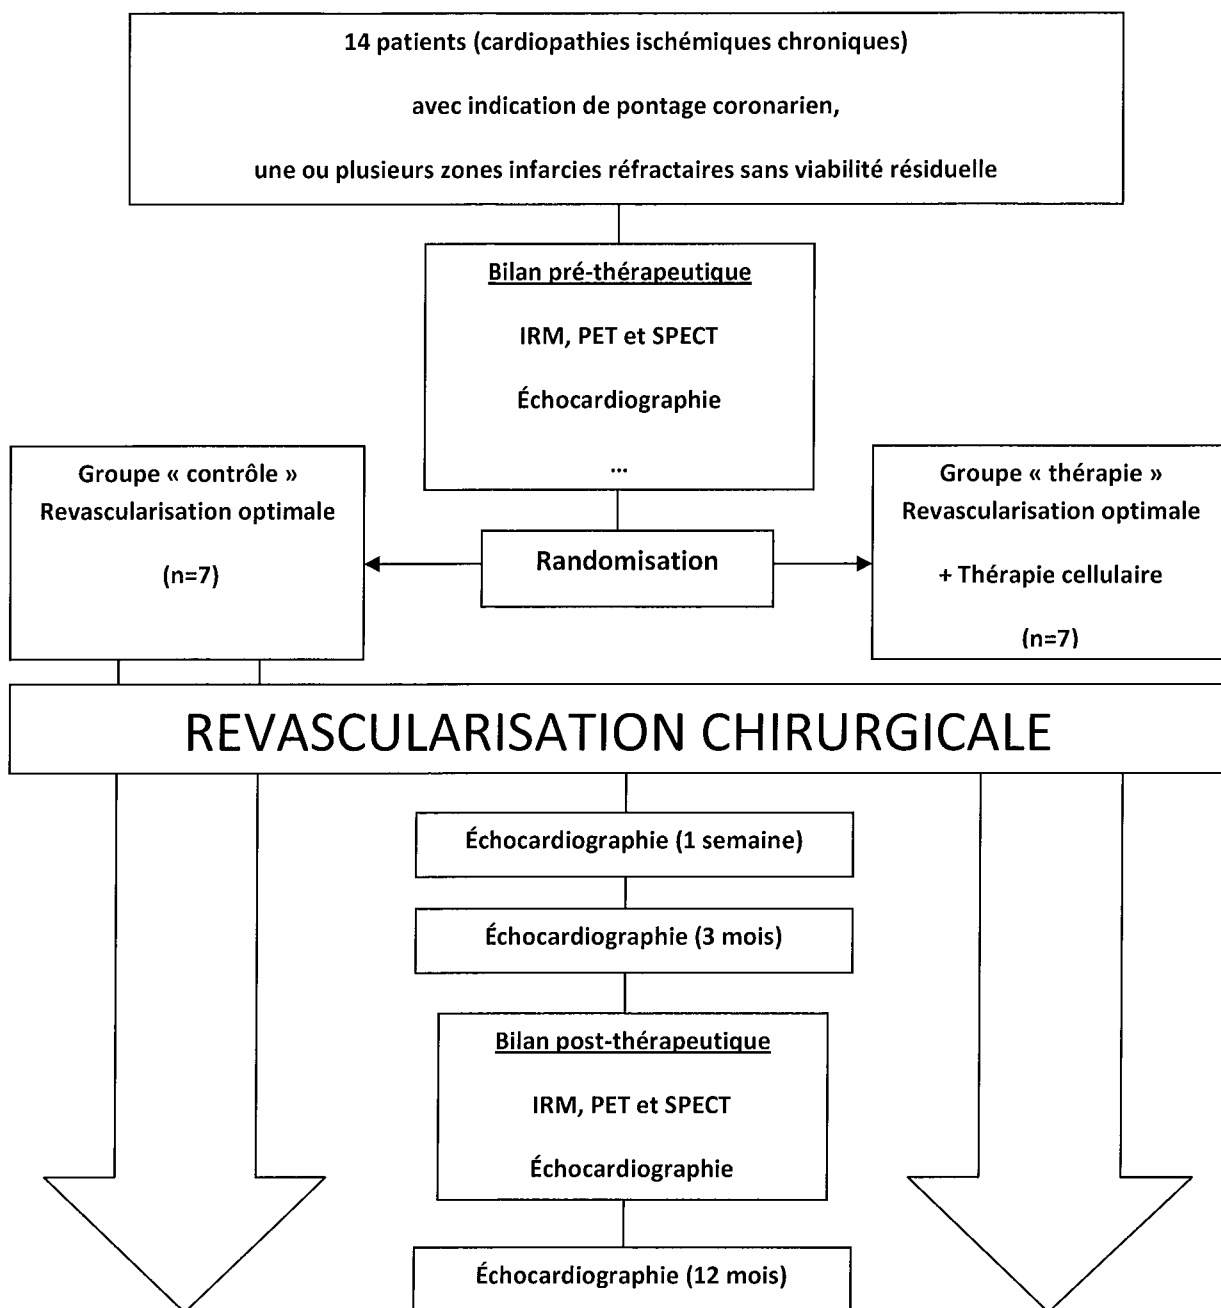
14 patients (cardiopathies ischémiques chroniques)

avec indication de pontage coronarien,

une ou plusieurs zones infarcies réfractaires sans viabilité résiduelle

Bilan pré-thérapeutique

IRM, PET et SPECT

Échocardiographie

...

Groupe « contrôle »
Revascularisation optimale

(n=7)

Randomisation

Groupe « thérapie »
Revascularisation optimale

+ Thérapie cellulaire

(n=7)

REVASCULARISATION CHIRURGICALE

Échocardiographie (1 semaine)

Échocardiographie (3 mois)

Bilan post-thérapeutique

IRM, PET et SPECT

Échocardiographie

Échocardiographie (12 mois)